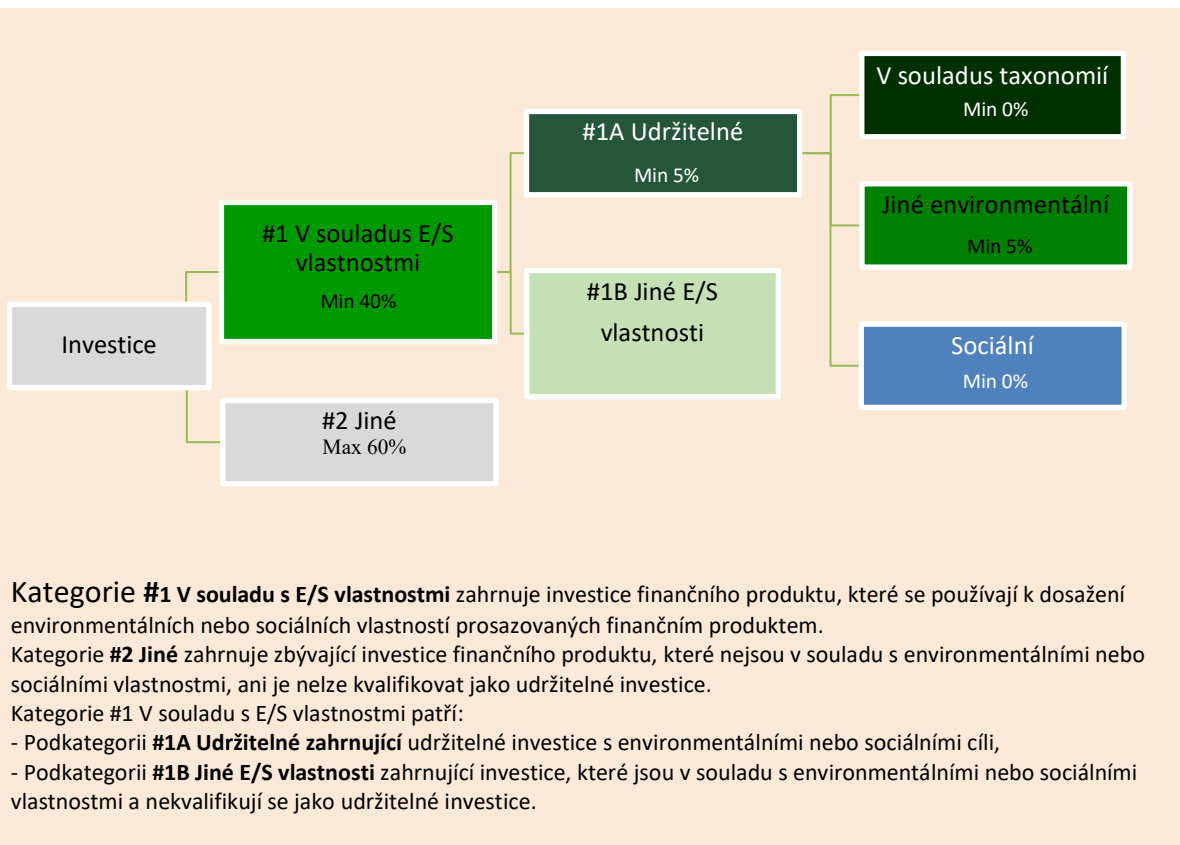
Investice

#1 V souladus E/S vlastnostmi
Min 40%

#2 Jiné
Max 60%

#1A Udržitelné
Min 5%

#1B Jiné E/S vlastnosti

V souladus taxonomií
Min 0%

Jiné environmentální
Min 5%

Sociální
Min 0%

Kategorie **#1 V souladu s E/S vlastnostmi** zahrnuje investice finančního produktu, které se používají k dosažení environmentálních nebo sociálních vlastností prosazovaných finančním produktem.
Kategorie **#2 Jiné** zahrnuje zbývající investice finančního produktu, které nejsou v souladu s environmentálními nebo sociálními vlastnostmi, ani je nelze kvalifikovat jako udržitelné investice.
Kategorie #1 V souladu s E/S vlastnostmi patří:
- Podkategorii **#1A Udržitelné zahrnující** udržitelné investice s environmentálními nebo sociálními cíli,
- Podkategorii **#1B Jiné E/S vlastnosti** zahrnující investice, které jsou v souladu s environmentálními nebo sociálními vlastnostmi a nekvalifikují se jako udržitelné investice.